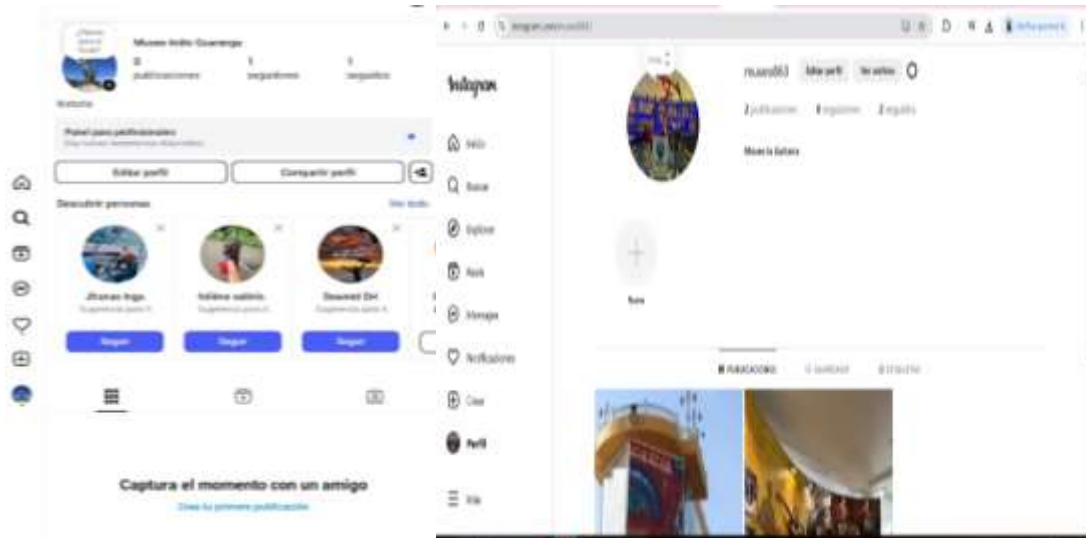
Museo Indio Guaranga

0 publicaciones

1 seguidores

1 seguidos

Panel para profesionales

Editar perfil

Compartir perfil

Descubrir personas

Ver todo

Jhonas Inga

Sugerencia para ti

Seguir

Seguir

Seguir

Captura el momento con un amigo

Crea tu primera publicación

instagram.com/museo863

Instagram

Inicio

Buscar

Explorar

Reels

Mensajes

Notificaciones

Crear

Perfil

Más

museo863

Editar perfil

Ver archivo

2 publicaciones

1 seguidores

2 seguidos

Museo la Guitarra

Nuevo

PUBLICACIONES

GUARDADO

ETIQUETADAS